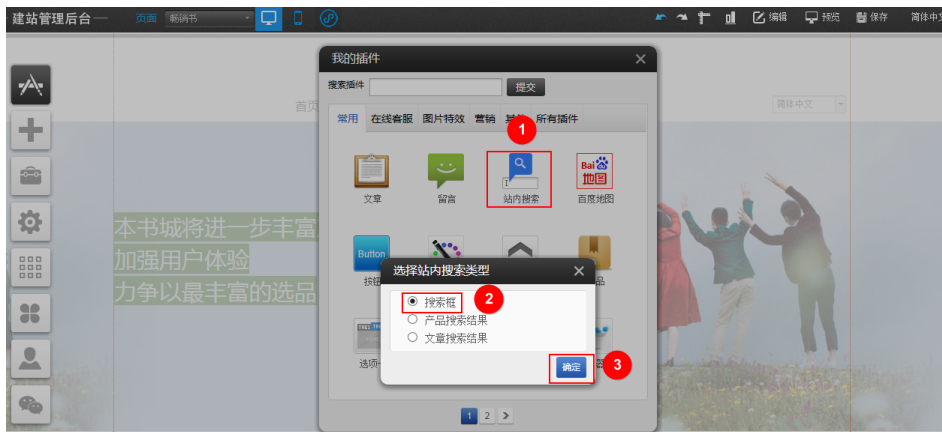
建站管理后台

页面 畅销书

编辑 预览 保存 简体中文

首页

简体中文

我的插件

搜索插件 提交

常用 在线客服 图片特效 营销 其他 所有插件

1

文章

留言

站内搜索

Bai 地图

百度地图

Button

按钮

选择站内搜索类型

2

搜索框

产品搜索结果

文章搜索结果

确定

3

选项

本书城将进一步丰富

加强用户体验

力争以最丰富的选品

1 2 >